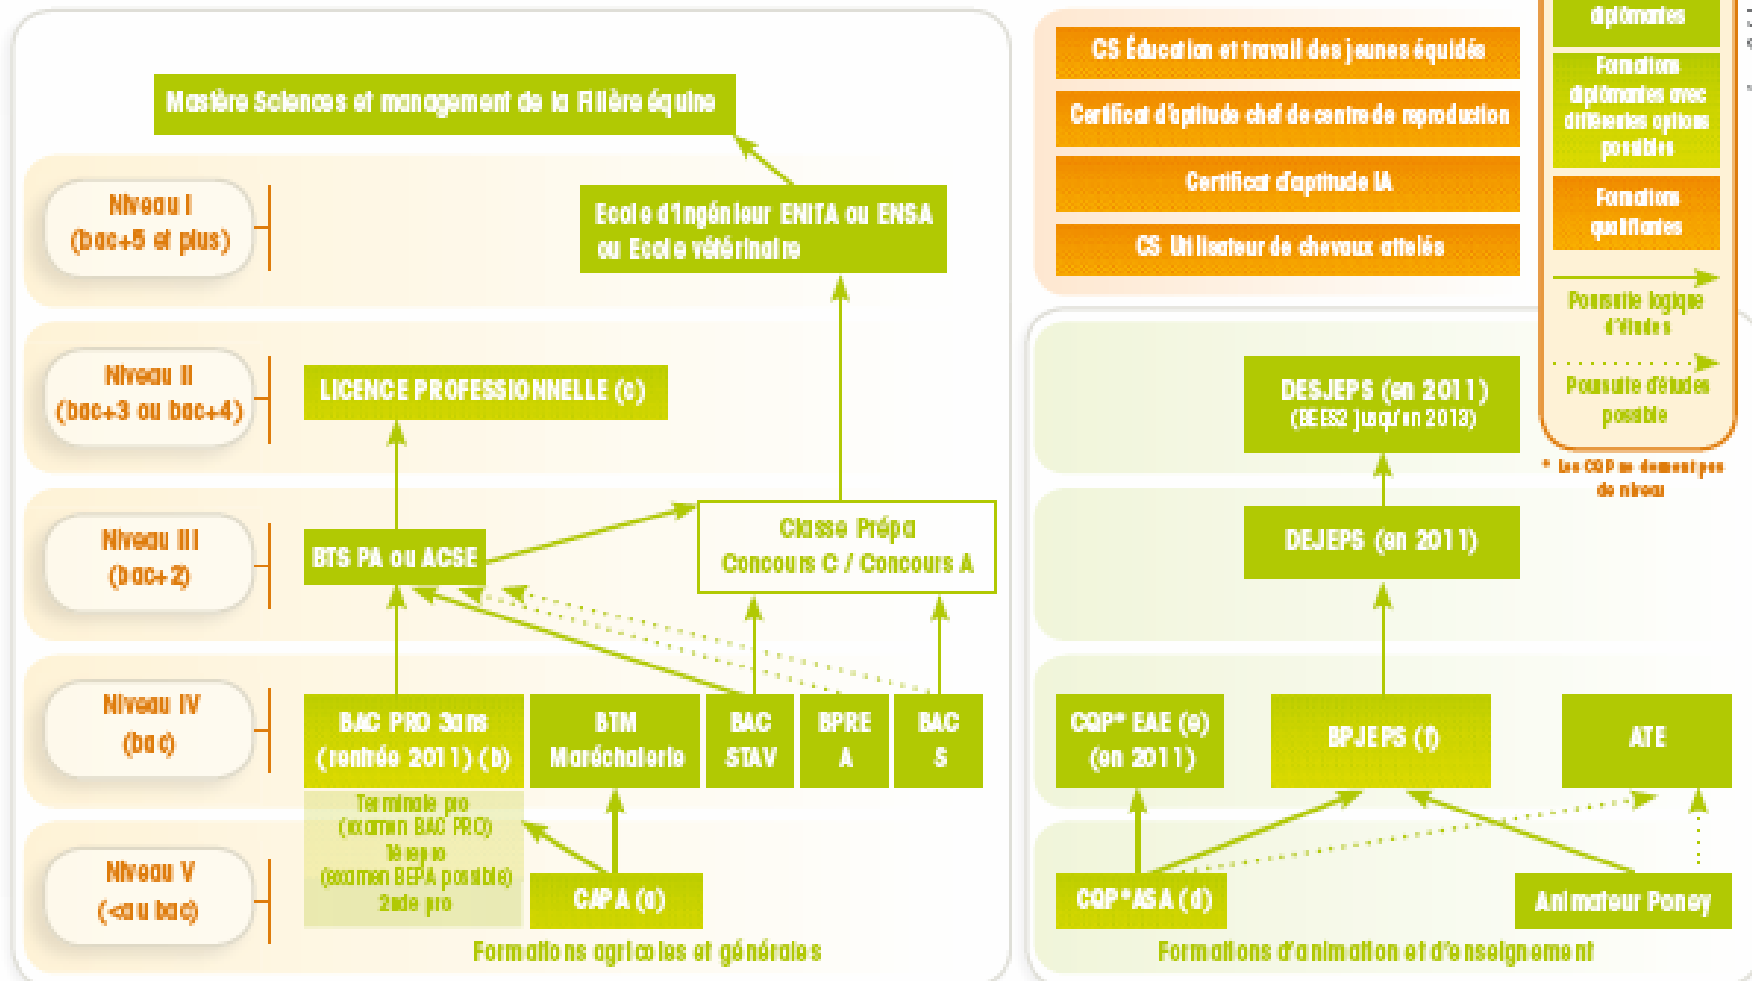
Mastère Sciences et management de la Filière équine

Niveau I
(bac+5 et plus)

Ecole d'ingénieur ENITA ou ENSA ou Ecole vétérinaire

Niveau II
(bac+3 ou bac+4)

LICENCE PROFESSIONNELLE (c)

Niveau III
(bac+2)

BTS PA ou ACSE

Classe Prépa
Concours C / Concours A

Niveau IV
(bac)

BAC PRO 3ans (rentrée 2011) (b)

BTM Maréchalerie

BAC STAV

BPREA

BAC S

Terminale pro
(examen BAC PRO)
1è re pro
(examen BEPA possible)
2nde pro

Niveau V
(<au bac)

CAPA (a)

Formations agricoles et générales

CS Éducation et travail des jeunes équidés

Certificat d'aptitude chef de centre de reproduction

Certificat d'aptitude IA

CS Utilisateur de chevaux attelés

diplômantes

Formations diplômantes avec différentes options possibles

Formations qualifiantes

Poursuite logique d'études

Poursuite d'études possible

* Les CQP ne donnent pas de niveau

DESJEPS (en 2011)
(BEES2 jusqu'en 2013)

DEJEPS (en 2011)

CQP* EAE (e)
(en 2011)

BPJEPS (f)

ATE

CQP* ASA (d)

Animateur Poney

Formations d'animation et d'enseignement